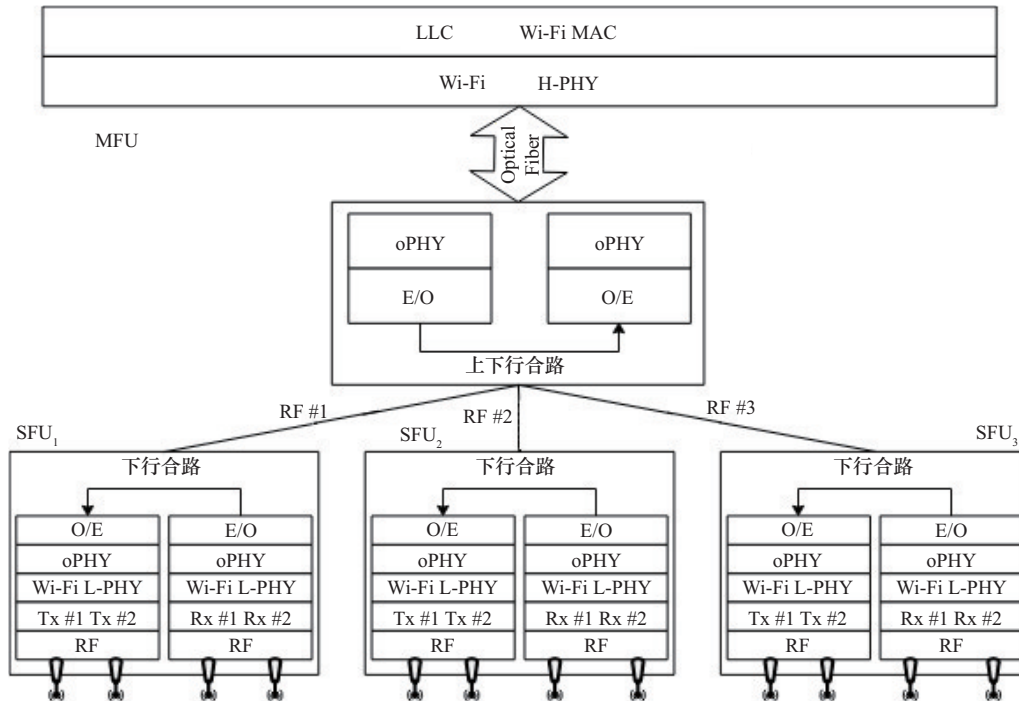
LLC Wi-Fi MAC

Wi-Fi H-PHY

MFU

Optical Fiber

oPHY

E/O

oPHY

O/E

上下行合路

RF #1

RF #2

RF #3

$SFU_1$

下行合路

O/E

oPHY

Wi-Fi L-PHY

Tx #1 Tx #2

RF

E/O

oPHY

Wi-Fi L-PHY

Rx #1 Rx #2

RF

$SFU_2$

下行合路

O/E

oPHY

Wi-Fi L-PHY

Tx #1 Tx #2

RF

E/O

oPHY

Wi-Fi L-PHY

Rx #1 Rx #2

RF

$SFU_3$

下行合路

O/E

oPHY

Wi-Fi L-PHY

Tx #1 Tx #2

RF

E/O

oPHY

Wi-Fi L-PHY

Rx #1 Rx #2

RF